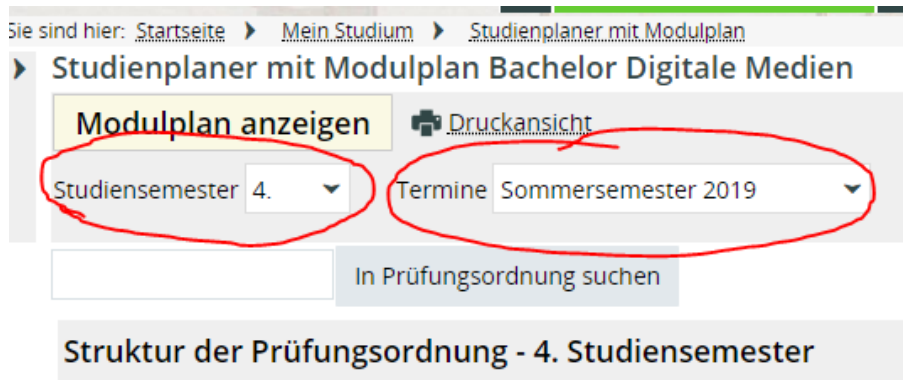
Sie sind hier: Startseite ❯ Mein Studium ❯ Studienplaner mit Modulplan

Studienplaner mit Modulplan Bachelor Digitale Medien

Modulplan anzeigen

Druckansicht

Studiensemester 4.

Termine Sommersemester 2019

In Prüfungsordnung suchen

Struktur der Prüfungsordnung - 4. Studiensemester